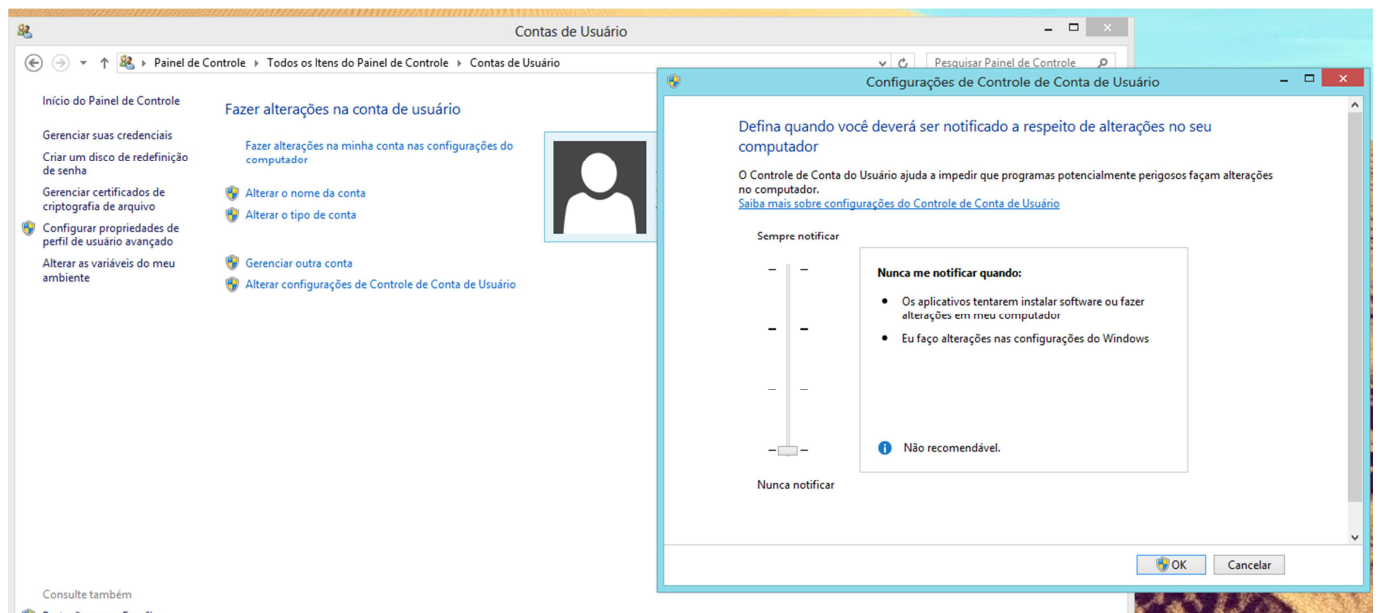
Contas de Usuário

Painel de Controle ▸ Todos os Itens do Painel de Controle ▸ Contas de Usuário

Pesquisar Painel de Controle

Início do Painel de Controle

Gerenciar suas credenciais

Criar um disco de redefinição de senha

Gerenciar certificados de criptografia de arquivo

Configurar propriedades de perfil de usuário avançado

Alterar as variáveis do meu ambiente

Fazer alterações na conta de usuário

Fazer alterações na minha conta nas configurações do computador

Alterar o nome da conta

Alterar o tipo de conta

Gerenciar outra conta

Alterar configurações de Controle de Conta de Usuário

Consulte também

Configurações de Controle de Conta de Usuário

Defina quando você deverá ser notificado a respeito de alterações no seu computador

O Controle de Conta do Usuário ajuda a impedir que programas potencialmente perigosos façam alterações no computador.

Saiba mais sobre configurações do Controle de Conta de Usuário

Sempre notificar

Nunca me notificar quando:

• Os aplicativos tentarem instalar software ou fazer alterações em meu computador

• Eu faço alterações nas configurações do Windows

Não recomendável.

Nunca notificar

OK

Cancelar